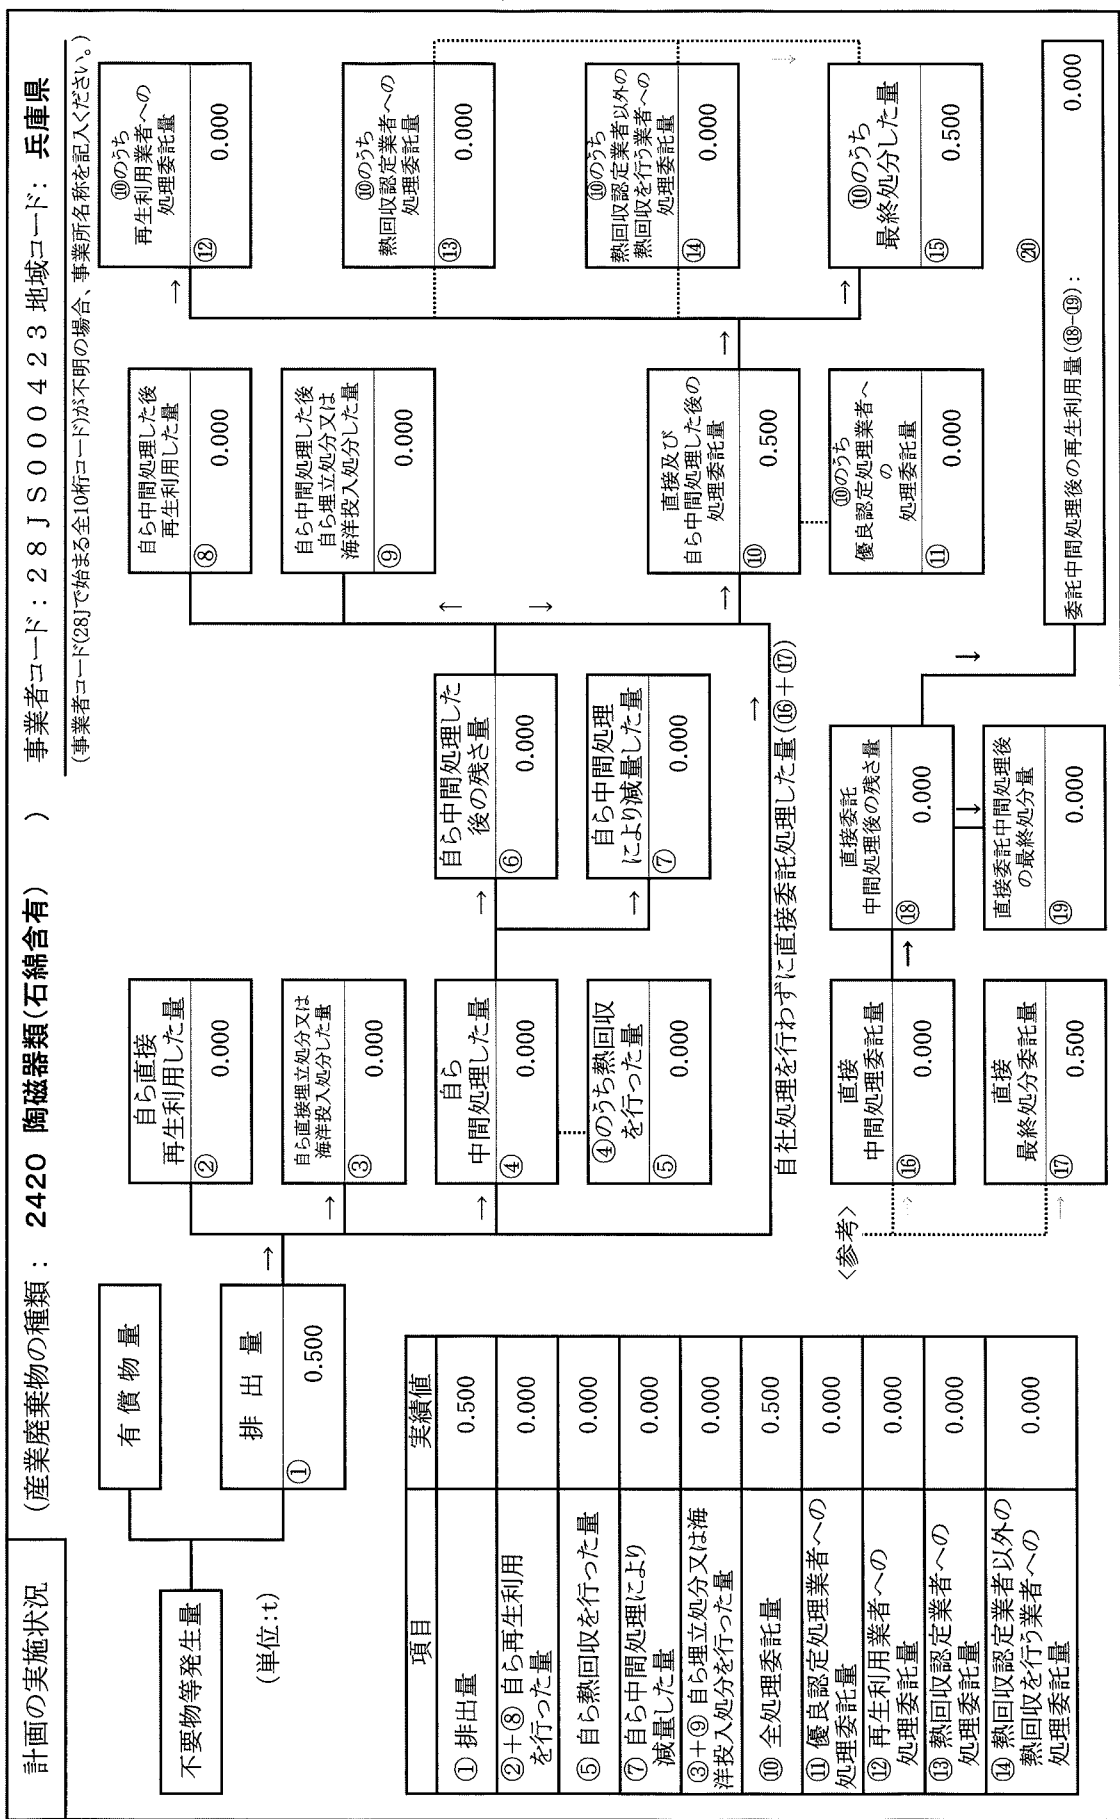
計画の実施状況

（産業廃棄物の種類： 2420 陶磁器類（石綿含有） ）

事業者コード：２８ＪＳ０００４２３ 地域コード： 兵庫県

（事業者コード(28)で始まる全10桁コード)が不明の場合、事業所名称を記入ください。）

不要物等発生量

有償物量

（単位:t）

① 排出量 0.500

② 自ら直接再生利用した量 0.000

③ 自ら直接埋立処分又は海洋投入処分した量 0.000

④ 自ら中間処理した量 0.000

⑤ ④のうち熱回収を行った量 0.000

⑥ 自ら中間処理した後の残さ量 0.000

⑦ 自ら中間処理により減量した量 0.000

⑧ 自ら中間処理した後再生利用した量 0.000

⑨ 自ら中間処理した後自ら埋立処分又は海洋投入処分した量 0.000

⑩ 直接及び自ら中間処理した後の処理委託量 0.500

⑪ ⑩のうち優良認定処理業者への処理委託量 0.000

⑫ ⑩のうち再生利用業者への処理委託量 0.000

⑬ ⑩のうち熱回収認定業者への処理委託量 0.000

⑭ ⑩のうち熱回収認定業者以外の熱回収を行う業者への処理委託量 0.000

⑮ ⑩のうち最終処分した量 0.500

自社処理を行わずに直接委託処理した量（⑯＋⑰）

〈参考〉

⑯ 直接中間処理委託量 0.000

⑰ 直接最終処分委託量 0.500

⑱ 直接委託中間処理後の残さ量 0.000

⑲ 直接委託中間処理後の最終処分量 0.000

⑳ 委託中間処理後の再生利用量（⑱-⑲）： 0.000

| 項目 | 実績値 |
|---|---|
| ① 排出量 | 0.500 |
| ②＋⑧ 自ら再生利用を行った量 | 0.000 |
| ⑤ 自ら熱回収を行った量 | 0.000 |
| ⑦ 自ら中間処理により減量した量 | 0.000 |
| ③＋⑨ 自ら埋立処分又は海洋投入処分を行った量 | 0.000 |
| ⑩ 全処理委託量 | 0.500 |
| ⑪ 優良認定処理業者への処理委託量 | 0.000 |
| ⑫ 再生利用業者への処理委託量 | 0.000 |
| ⑬ 熱回収認定業者への処理委託量 | 0.000 |
| ⑭ 熱回収認定業者以外の熱回収を行う業者への処理委託量 | 0.000 |